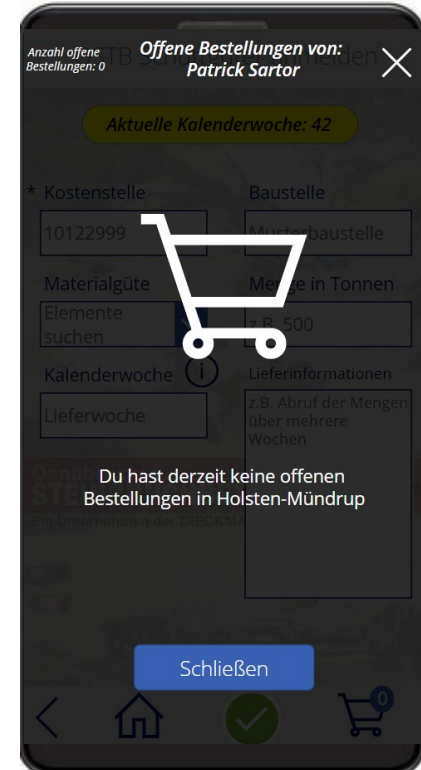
Anzahl offene Bestellungen: 0

Offene Bestellungen von: Patrick Sartor

Aktuelle Kalenderwoche: 42

* Kostenstelle

10122999

Baustelle

Musterbaustelle

Materialgüte

Elemente suchen

Menge in Tonnen

z.B. 500

Kalenderwoche

Lieferwoche

Lieferinformationen

z.B. Abruf der Mengen über mehrere Wochen

Du hast derzeit keine offenen Bestellungen in Holsten-Mündrup

Schließen

0